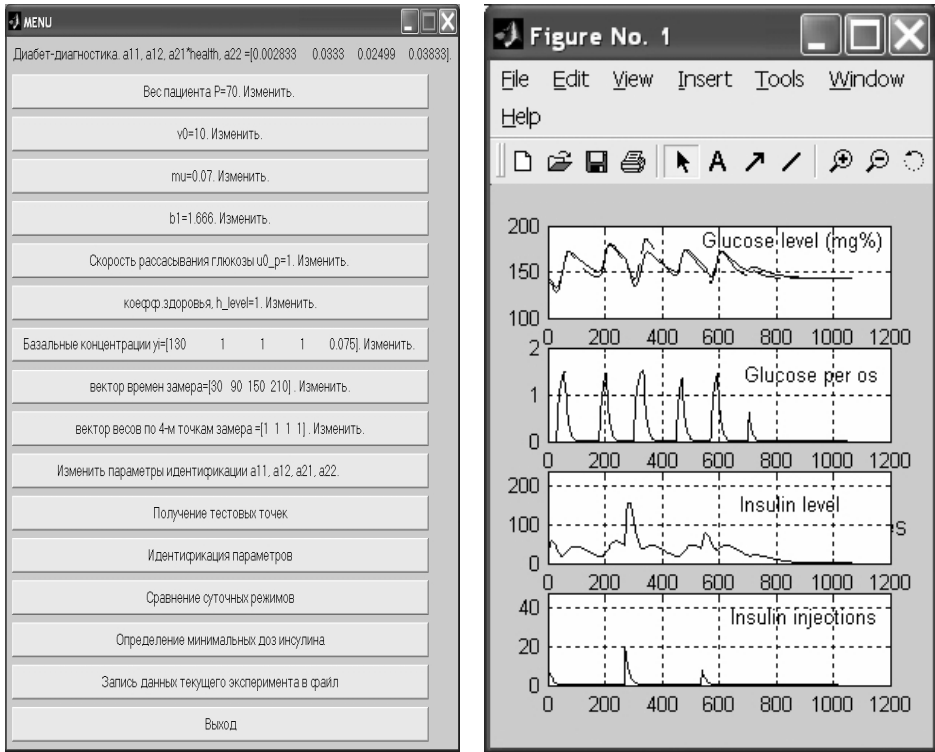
MENU

Диабет-диагностика. a11, a12, a21*health, a22 =[0.002833 0.0333 0.02499 0.03833].

Вес пациента P=70. Изменить.

v0=10. Изменить.

mu=0.07. Изменить.

b1=1.666. Изменить.

Скорость рассасывания глюкозы u0_p=1. Изменить.

коефф.здоровья, h_level=1. Изменить.

Базальные концентрации yi=[130 1 1 1 0.075]. Изменить.

вектор времен замера=[30 90 150 210]. Изменить.

вектор весов по 4-м точкам замера =[1 1 1 1]. Изменить.

Изменить параметры идентификации a11, a12, a21, a22.

Получение тестовых точек

Идентификация параметров

Сравнение суточных режимов

Определение минимальных доз инсулина

Запись данных текущего эксперимента в файл

Выход

Figure No. 1

File Edit View Insert Tools Window Help

A

200
150
100
0 200 400 600 800 1000 1200
Glucose level (mg%)

2
1
0
0 200 400 600 800 1000 1200
Glucose per os

200
100
0
0 200 400 600 800 1000 1200
Insulin level
s

40
20
0
0 200 400 600 800 1000 1200
Insulin injections